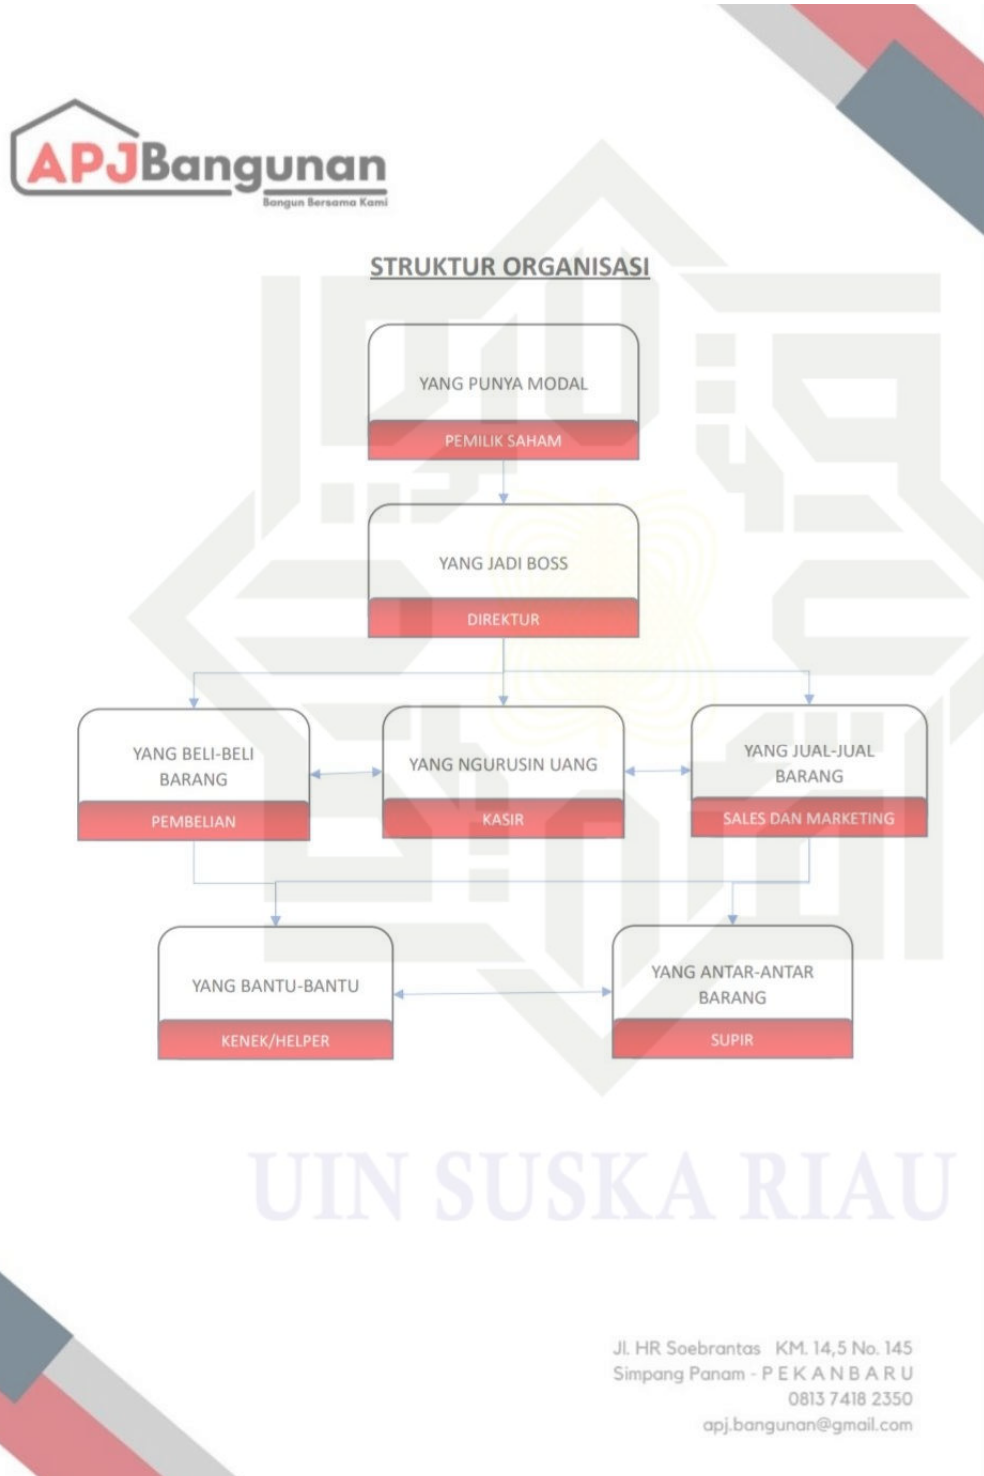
APJBangunan
Bangun Bersama Kami

STRUKTUR ORGANISASI

YANG PUNYA MODAL
PEMILIK SAHAM

YANG JADI BOSS
DIREKTUR

YANG BELI-BELI BARANG
PEMBELIAN

YANG NGURUSIN UANG
KASIR

YANG JUAL-JUAL BARANG
SALES DAN MARKETING

YANG BANTU-BANTU
KENEK/HELPER

YANG ANTAR-ANTAR BARANG
SUPIR

UIN SUSKA RIAU

Jl. HR Soebrantas KM. 14,5 No. 145
Simpang Panam - P E K A N B A R U
0813 7418 2350
apj.bangunan@gmail.com